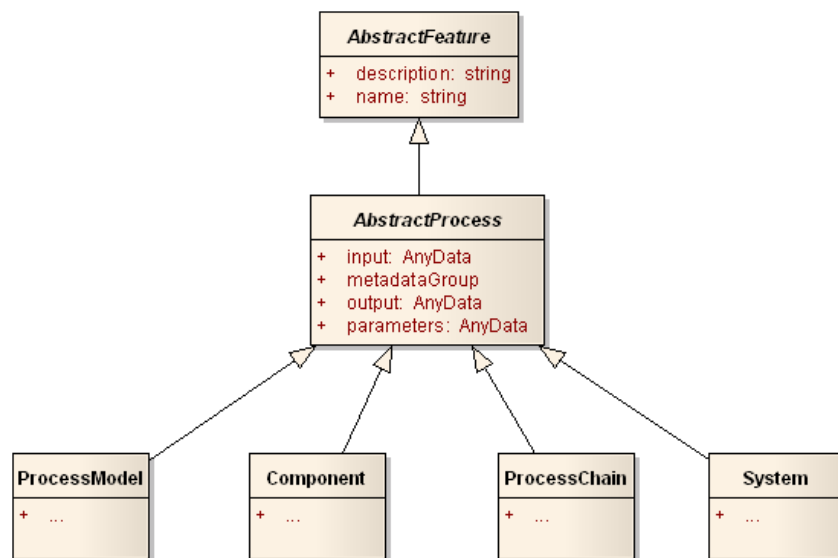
AbstractFeature

+ description: string
+ name: string

AbstractProcess

+ input: AnyData
+ metadataGroup
+ output: AnyData
+ parameters: AnyData

ProcessModel

+ ...

Component

+ ...

ProcessChain

+ ...

System

+ ...